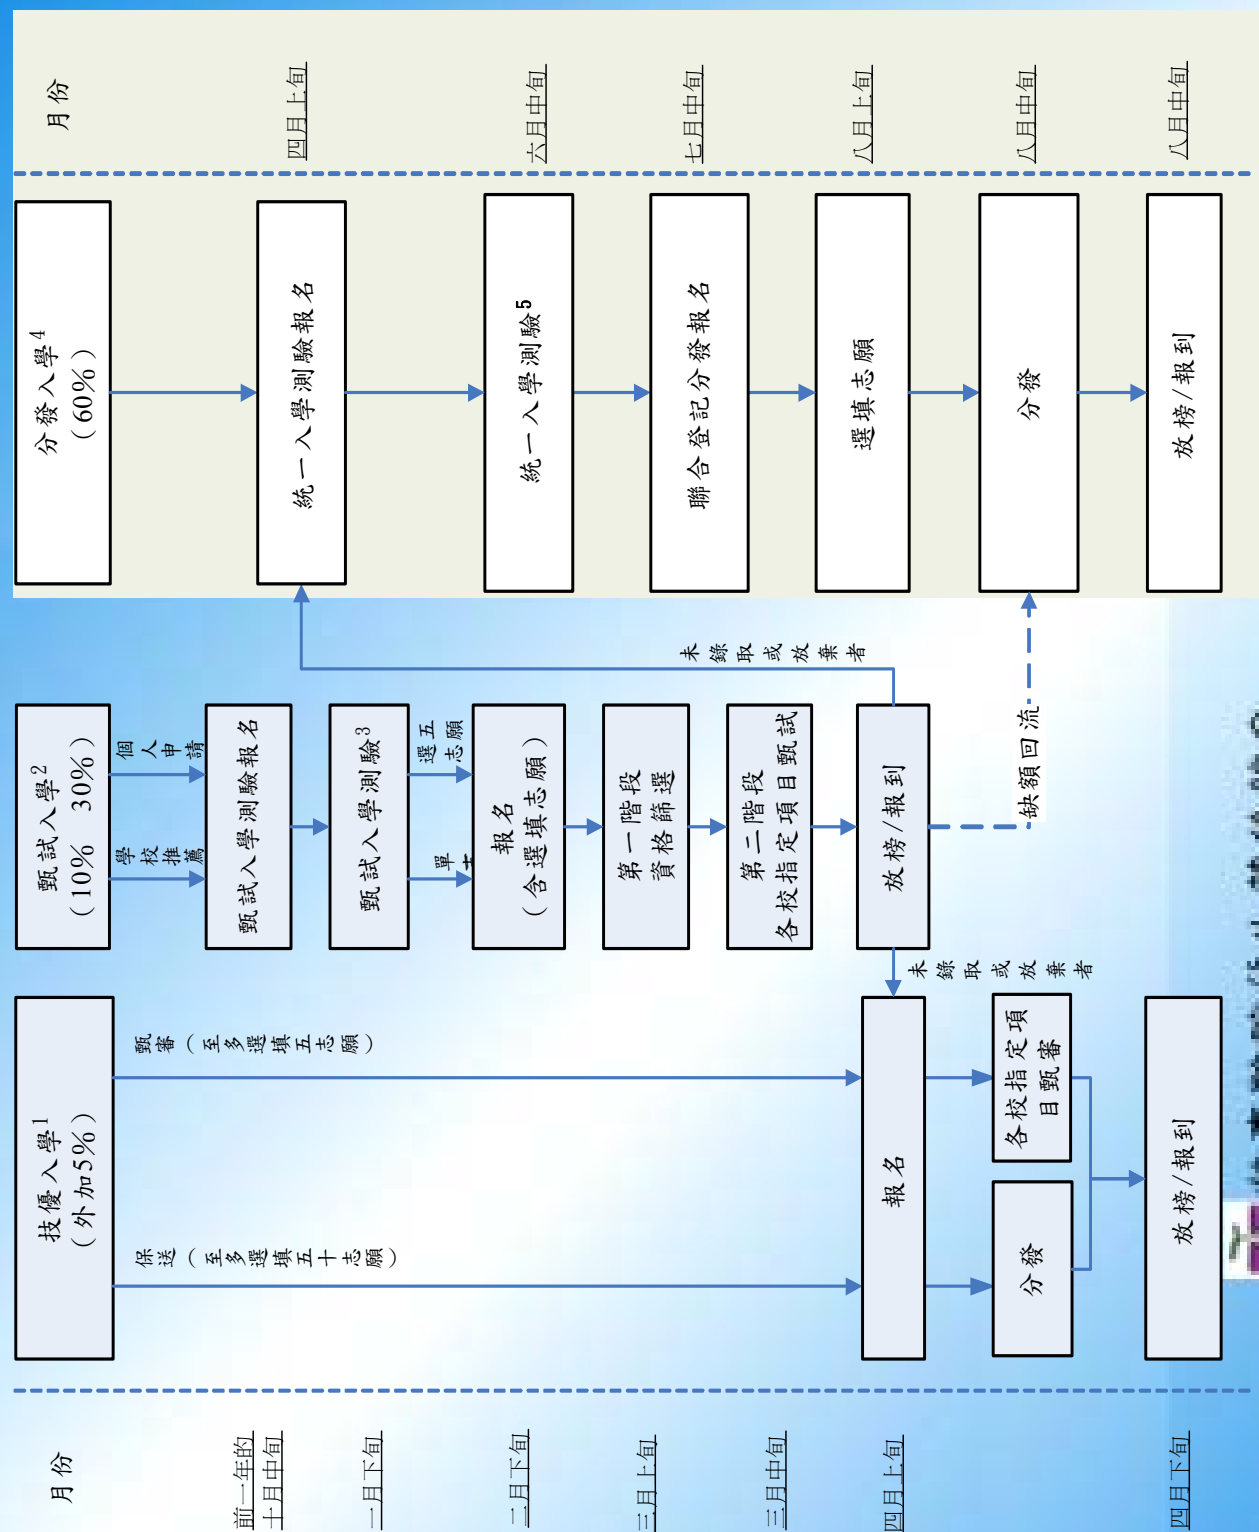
月份

四月上旬

六月中旬

七月中旬

八月上旬

八月中旬

八月中旬

分發入學$^4$（60%）

統一入學測驗報名

統一入學測驗$^5$

聯合登記分發報名

選填志願

分發

放榜/報到

未錄取或放棄者

缺額回流

甄試入學$^2$（10%　30%）

學校推薦

個人申請

甄試入學測驗報名

甄試入學測驗$^3$

單一

選五志願

報名（含選填志願）

第一階段資格篩選

第二階段各校指定項目甄試

放榜/報到

未錄取或放棄者

技優入學$^1$（外加5%）

甄審（至多選填五志願）

保送（至多選填五十志願）

報名

各校指定項目甄審

分發

放榜/報到

月份

前一年的十月中旬

一月下旬

二月下旬

三月上旬

三月中旬

四月上旬

四月下旬